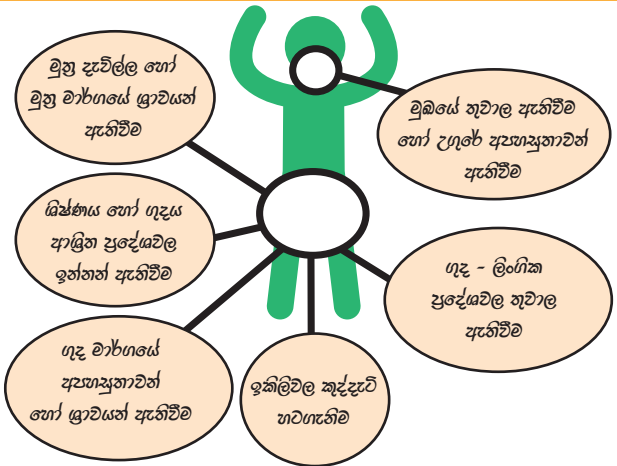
මුත්‍ර දැවිල්ල හෝ මුත්‍ර මාර්ගයේ ශ්‍රාවයන් ඇතිවීම

මුඛයේ තුවාල ඇතිවීම හෝ උගුරේ අපහසුතාවන් ඇතිවීම

ශිෂ්ණය හෝ ගුදය ආශ්‍රිත ප්‍රදේශවල ඉන්නන් ඇතිවීම

ගුද - ලිංගික ප්‍රදේශවල තුවාල ඇතිවීම

ගුද මාර්ගයේ අපහසුතාවන් හෝ ශ්‍රාවයන් ඇතිවීම

ඉකිලිවල කුද්දැටි හටගැනීම